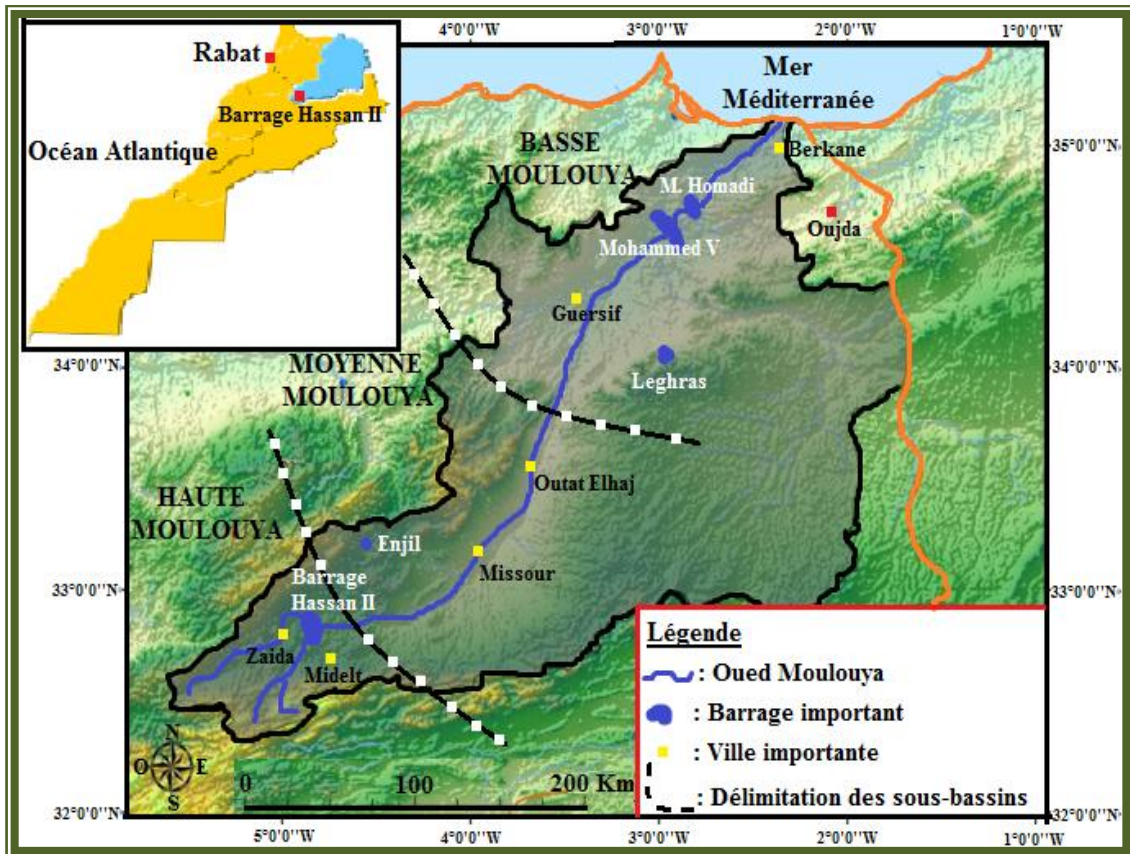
Rabat
Barrage Hassan II
Océan Atlantique

4°0'0''W 3°0'0''W 2°0'0''W 1°0'0''W

Mer Méditerranée

BASSE MOULOUYA
M. Homadi
Berkane
Mohammed V
Oujda
Guersif
Leghras
MOYENNE MOULOUYA
Outat Elhaj
HAUTE MOULOUYA
Enjil
Missour
Barrage Hassan II
Zaida
Midelt

35°0'0''N
34°0'0''N
33°0'0''N
32°0'0''N

N
O E
S

0 100 200 Km

5°0'0''W 4°0'0''W 3°0'0''W 2°0'0''W 1°0'0''W

Légende
: Oued Moulouya
: Barrage important
: Ville importante
: Délimitation des sous-bassins